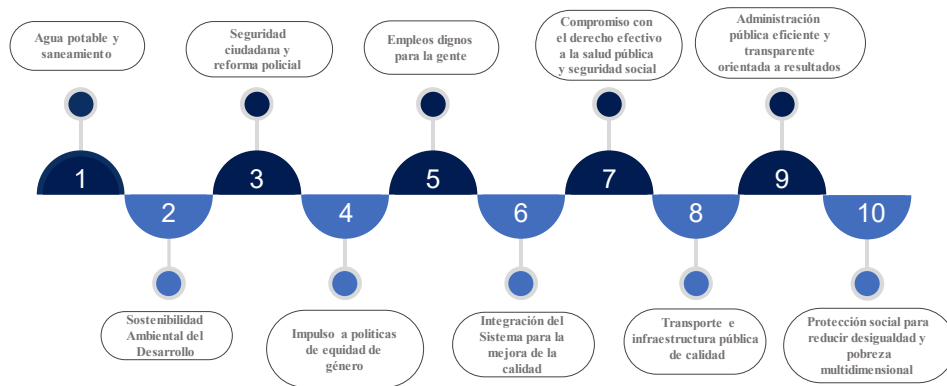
Agua potable y saneamiento

Seguridad ciudadana y reforma policial

Empleos dignos para la gente

Compromiso con el derecho efectivo a la salud pública y seguridad social

Administración pública eficiente y transparente orientada a resultados

1

3

5

7

9

2

4

6

8

10

Sostenibilidad Ambiental del Desarrollo

Impulso a politicas de equidad de género

Integración del Sistema para la mejora de la calidad

Transporte e infraestructura pública de calidad

Protección social para reducir desigualdad y pobreza multidimensional